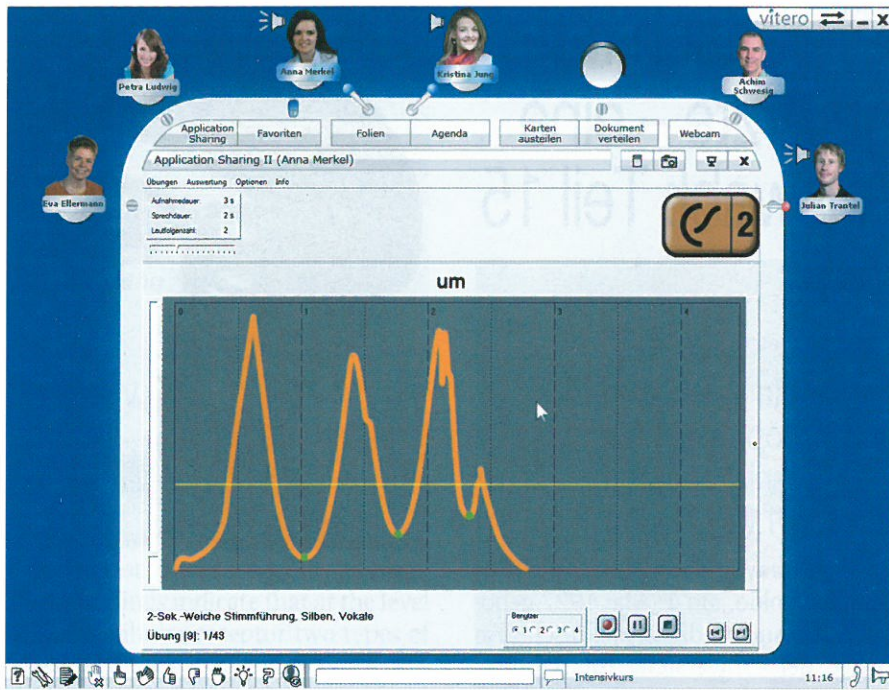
vitero

Petra Ludwig

Anna Merkel

Kristina Jung

Achim Schwesig

Eva Ellermann

Julian Trantel

Application Sharing

Favoriten

Folien

Agenda

Karten austeilen

Dokument verteilen

Webcam

Application Sharing II (Anna Merkel)

Übungen Auswertung Optionen Info

Aufnahmedauer: 3 s

Sprechdauer: 2 s

Lautfolgenzahl: 2

2

um

0

1

2

3

4

2-Sek.-Weiche Stimmführung, Silben, Vokale

Übung [9]: 1/43

Benutzer

1 2 3 4

Intensivkurs

11:16